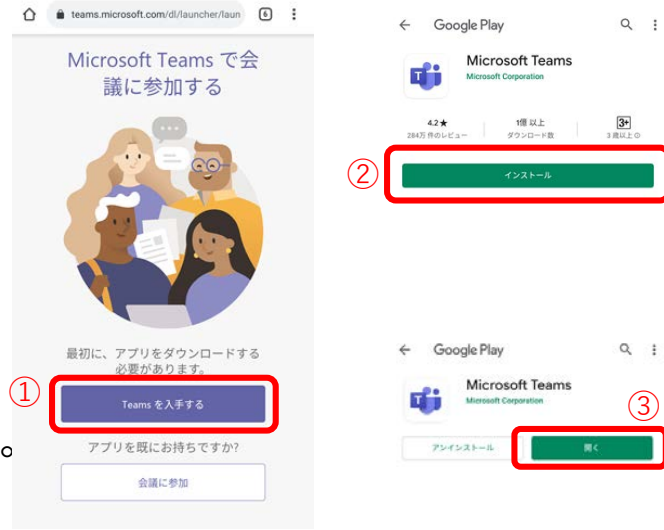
teams.microsoft.com/dl/launcher/laun 6

Microsoft Teams で会議に参加する

最初に、アプリをダウンロードする必要があります。

①

Teams を入手する

アプリを既にお持ちですか?

会議に参加

Google Play

Microsoft Teams
Microsoft Corporation

4.2★
284万 件のレビュー

1億 以上
ダウンロード数

3+
3 歳以上 ⓘ

②

インストール

Google Play

Microsoft Teams
Microsoft Corporation

③

アンインストール

開く